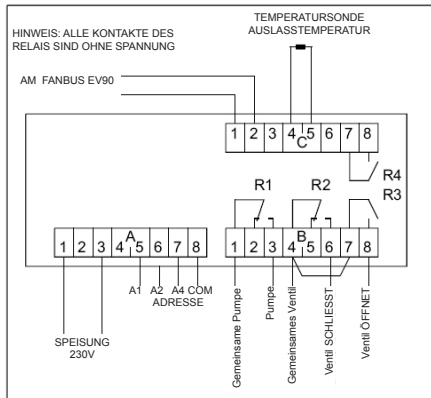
HINWEIS: ALLE KONTAKTE DES RELAIS SIND OHNE SPANNUNG

TEMPERATURSONDE AUSLASSTEMPERATUR

AM FANBUS EV90

1 2 3 4 C 5 6 7 8

R4

R1 R2 R3

1 2 3 4 A 5 6 7 8

1 2 3 4 B 5 6 7 8

A1 A2 A4 COM
ADRESSE

SPEISUNG 230V

Gemeinsame Pumpe

Pumpe

Gemeinsames Ventil

Ventil SCHLIESST

Ventil ÖFFNET